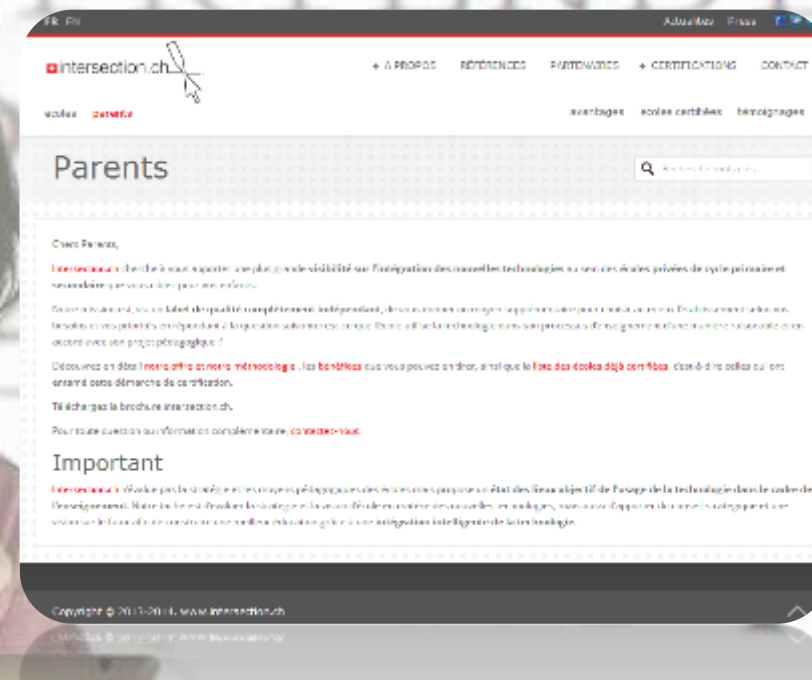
FR EN

Actualités Presse

intersection.ch

+ À PROPOS RÉFÉRENCES PARTENAIRES + CERTIFICATIONS CONTACT

écoles parents

avantages écoles certifiées témoignages

Parents

Chers Parents,

intersection.ch cherche à vous apporter une plus grande visibilité sur l'intégration des nouvelles technologies au sein des écoles privées de cycle primaire et secondaire que vous choisissez pour vos enfants.

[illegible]

Découvrez en détail notre offre et notre méthodologie, les bénéfices que vous pouvez en tirer, ainsi que la liste des écoles déjà certifiées, c'est-à-dire celles qui ont entamé cette démarche de certification.

Téléchargez la brochure intersection.ch.

Pour toute question ou information complémentaire, contactez-nous.

Important

intersection.ch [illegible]

Copyright © 2013-2014. www.intersection.ch